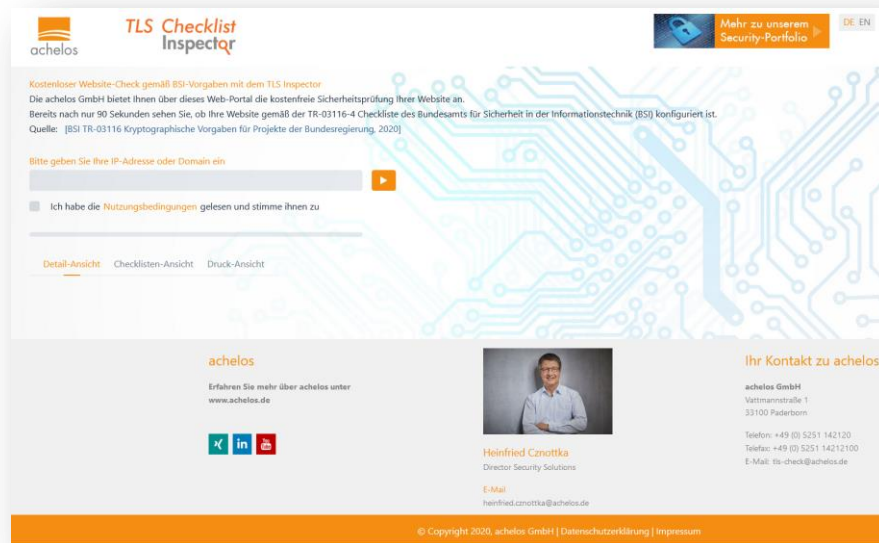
achelos

TLS Checklist Inspector

Mehr zu unserem Security-Portfolio

DE EN

Kostenloser Website-Check gemäß BSI-Vorgaben mit dem TLS Inspector

Die achelos GmbH bietet Ihnen über dieses Web-Portal die kostenfreie Sicherheitsprüfung Ihrer Website an.

Bereits nach nur 90 Sekunden sehen Sie, ob Ihre Website gemäß der TR-03116-4 Checkliste des Bundesamts für Sicherheit in der Informationstechnik (BSI) konfiguriert ist.

Quelle: [BSI TR-03116 Kryptographische Vorgaben für Projekte der Bundesregierung, 2020]

Bitte geben Sie Ihre IP-Adresse oder Domain ein

Ich habe die Nutzungsbedingungen gelesen und stimme ihnen zu

Detail-Ansicht Checklisten-Ansicht Druck-Ansicht

achelos

Erfahren Sie mehr über achelos unter www.achelos.de

Heinfried Cznottka
Director Security Solutions

E-Mail
heinfried.cznottka@achelos.de

Ihr Kontakt zu achelos

achelos GmbH
Vattmannstraße 1
33100 Paderborn

Telefon: +49 (0) 5251 142120
Telefax: +49 (0) 5251 14212100
E-Mail: tls-check@achelos.de

© Copyright 2020, achelos GmbH | Datenschutzerklärung | Impressum